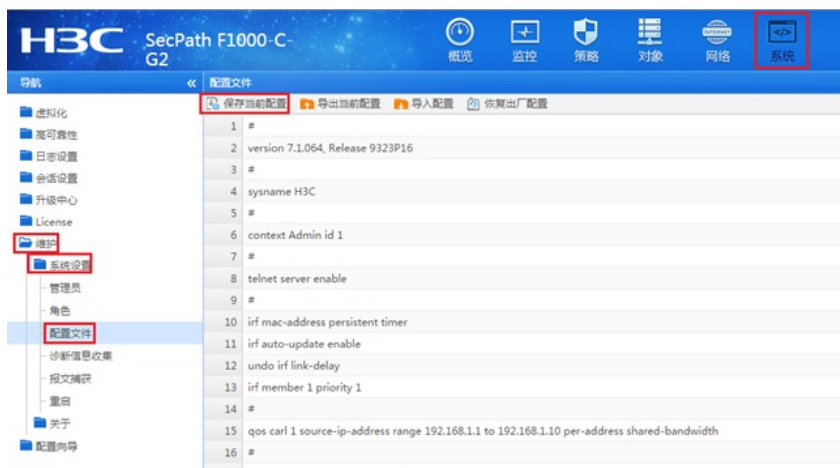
H3C SecPath F1000-C-G2

概览 监控 策略 对象 网络 系统

导航 «
虚拟化
高可靠性
日志设置
会话设置
升级中心
License
维护
系统设置
管理员
角色
配置文件
诊断信息收集
报文捕获
重启
关于
配置向导

配置文件
保存当前配置 导出当前配置 导入配置 恢复出厂配置

1 #
2 version 7.1.064, Release 9323P16
3 #
4 sysname H3C
5 #
6 context Admin id 1
7 #
8 telnet server enable
9 #
10 irf mac-address persistent timer
11 irf auto-update enable
12 undo irf link-delay
13 irf member 1 priority 1
14 #
15 qos carl 1 source-ip-address range 192.168.1.1 to 192.168.1.10 per-address shared-bandwidth
16 #